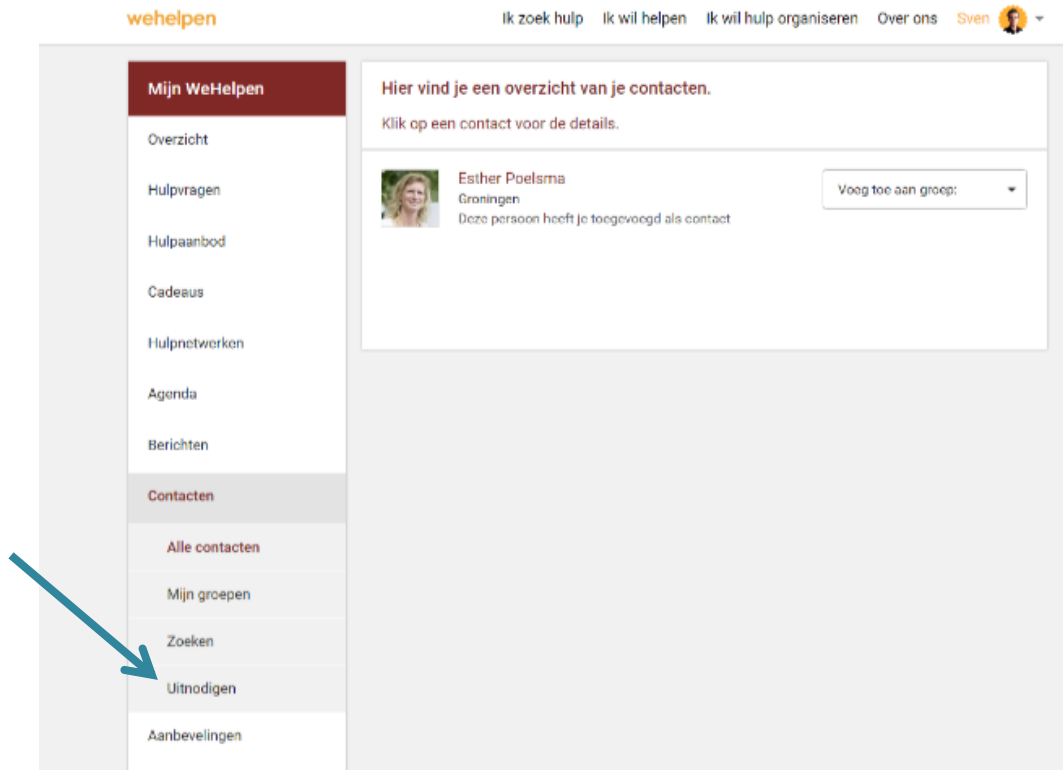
wehelpen

Ik zoek hulp   Ik wil helpen   Ik wil hulp organiseren   Over ons   Sven

Mijn WeHelpen

Overzicht

Hulpvragen

Hulpaanbod

Cadeaus

Hulpnetwerken

Agenda

Berichten

Contacten

Alle contacten

Mijn groepen

Zoeken

Uitnodigen

Aanbevelingen

Hier vind je een overzicht van je contacten.

Klik op een contact voor de details.

Esther Poelsma
Groningen
Deze persoon heeft je toegevoegd als contact

Voeg toe aan groep: